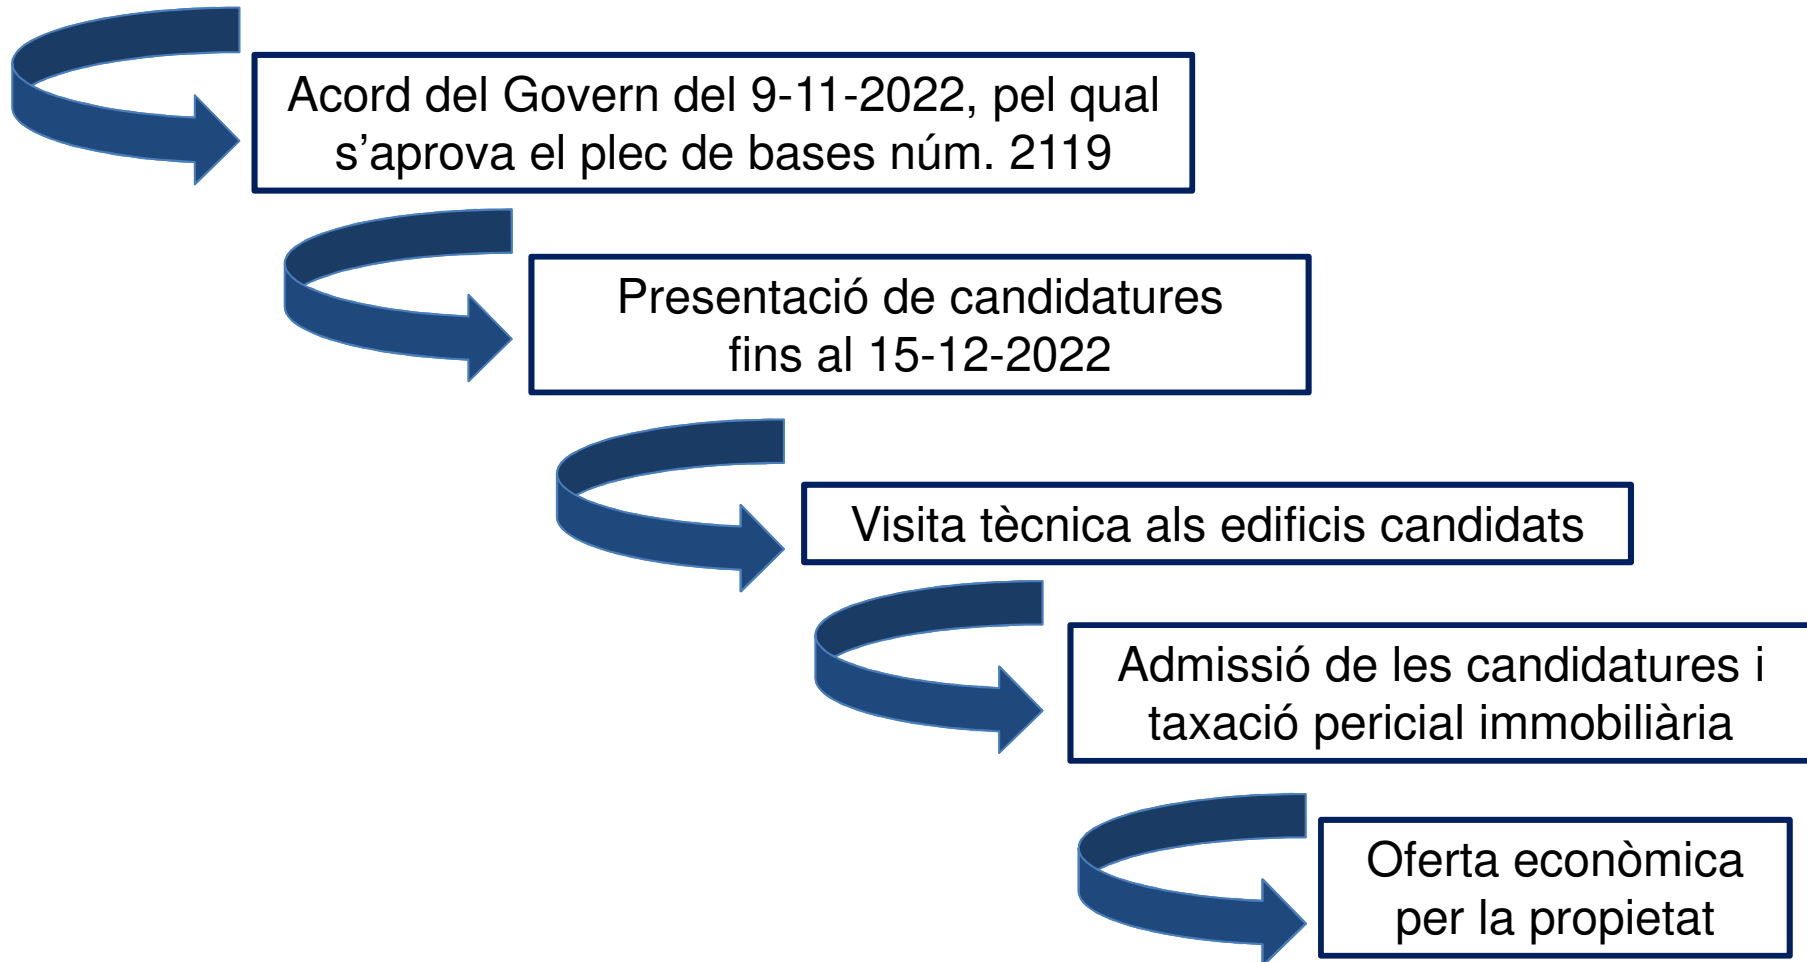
Acord del Govern del 9-11-2022, pel qual s’aprova el plec de bases núm. 2119

Presentació de candidatures fins al 15-12-2022

Visita tècnica als edificis candidats

Admissió de les candidatures i taxació pericial immobiliària

Oferta econòmica per la propietat